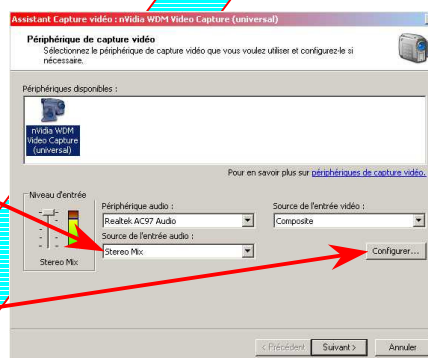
Assistant Capture vidéo : nVidia WDM Video Capture (universal)

Périphérique de capture vidéo

Sélectionnez le périphérique de capture vidéo que vous voulez utiliser et configurez-le si nécessaire.

Périphériques disponibles :

nVidia WDM Video Capture (universal)

Pour en savoir plus sur périphériques de capture vidéo.

Niveau d'entrée

Stereo Mix

Périphérique audio :

Realtek AC97 Audio

Source de l'entrée audio :

Stereo Mix

Source de l'entrée vidéo :

Composite

Configurer...

< Précédent

Suivant >

Annuler